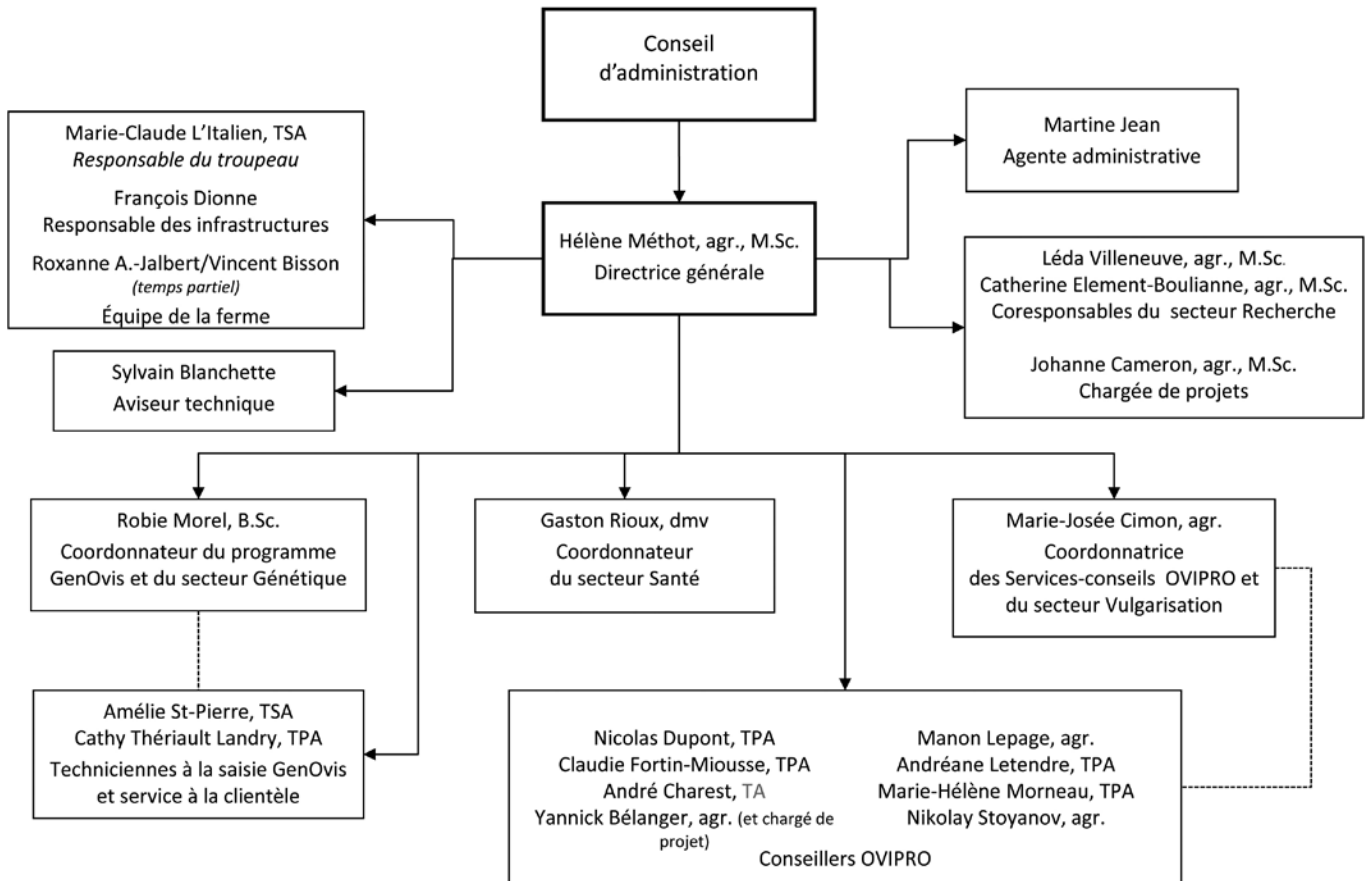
Conseil d'administration

Marie-Claude L'Italien, TSA
*Responsable du troupeau*
François Dionne
Responsable des infrastructures
Roxanne A.-Jalbert/Vincent Bisson
*(temps partiel)*
Équipe de la ferme

Martine Jean
Agente administrative

Hélène Méthot, agr., M.Sc.
Directrice générale

Léda Villeneuve, agr., M.Sc.
Catherine Element-Boulianne, agr., M.Sc.
Coresponsables du secteur Recherche

Johanne Cameron, agr., M.Sc.
Chargée de projets

Sylvain Blanchette
Aviseur technique

Robie Morel, B.Sc.
Coordonnateur du programme GenOvis et du secteur Génétique

Gaston Rioux, dmv
Coordonnateur du secteur Santé

Marie-Josée Cimon, agr.
Coordonnatrice des Services-conseils OVIPRO et du secteur Vulgarisation

Amélie St-Pierre, TSA
Cathy Thériault Landry, TPA
Techniciennes à la saisie GenOvis et service à la clientèle

Nicolas Dupont, TPA
Claudie Fortin-Miousse, TPA
André Charest, TA
Yannick Bélanger, agr. (et chargé de projet)

Manon Lepage, agr.
Andréane Letendre, TPA
Marie-Hélène Morneau, TPA
Nikolay Stoyanov, agr.

Conseillers OVIPRO